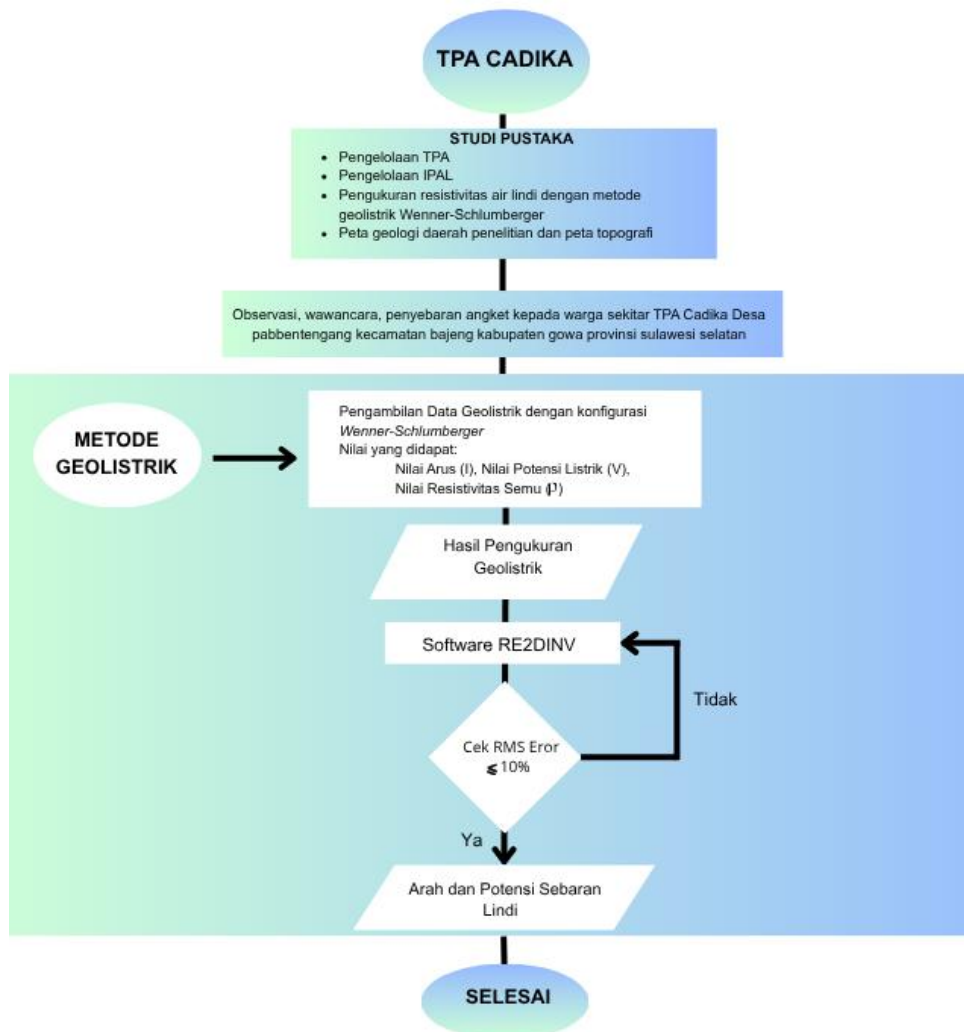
TPA CADIKA

STUDI PUSTAKA
- Pengelolaan TPA
- Pengelolaan IPAL
- Pengukuran resistivitas air lindi dengan metode geolistrik Wenner-Schlumberger
- Peta geologi daerah penelitian dan peta topografi

Observasi, wawancara, penyebaran angket kepada warga sekitar TPA Cadika Desa pabbentengang kecamatan bajeng kabupaten gowa provinsi sulawesi selatan

METODE GEOLISTRIK

Pengambilan Data Geolistrik dengan konfigurasi *Wenner-Schlumberger*
Nilai yang didapat:
Nilai Arus (I), Nilai Potensi Listrik (V), Nilai Resistivitas Semu ($\rho$)

Hasil Pengukuran Geolistrik

Software RE2DINV

Tidak

Cek RMS Eror $\leq$ 10%

Ya

Arah dan Potensi Sebaran Lindi

SELESAI